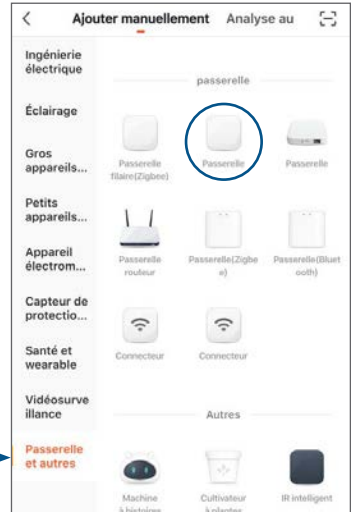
Ajouter manuellement Analyse au

Ingénierie électrique

Éclairage

Gros appareils...

Petits appareils...

Appareil électrom...

Capteur de protectio...

Santé et wearable

Vidéosurveillance

Passerelle et autres

passerelle

Passerelle filaire(Zigbee)

Passerelle

Passerelle

Passerelle routeur

Passerelle(Zigbee)

Passerelle(Bluetooth)

Connecteur

Connecteur

Autres

Machine à histoire

Cultivateur à plantes

IR intelligent